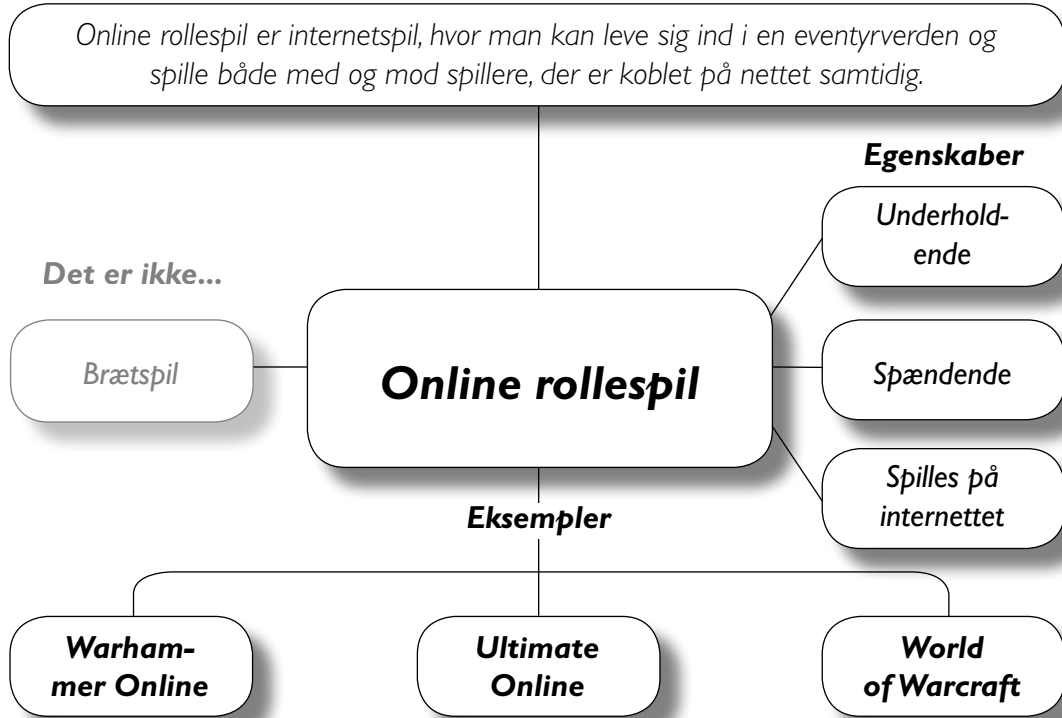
Online rollespil er internetspil, hvor man kan leve sig ind i en eventyrverden og spille både med og mod spillere, der er koblet på nettet samtidig.

Egenskaber

Underholdende

Det er ikke...

Brætspil

Online rollespil

Spændende

Spilles på internettet

Eksempler

Warhammer Online

Ultimate Online

World of Warcraft